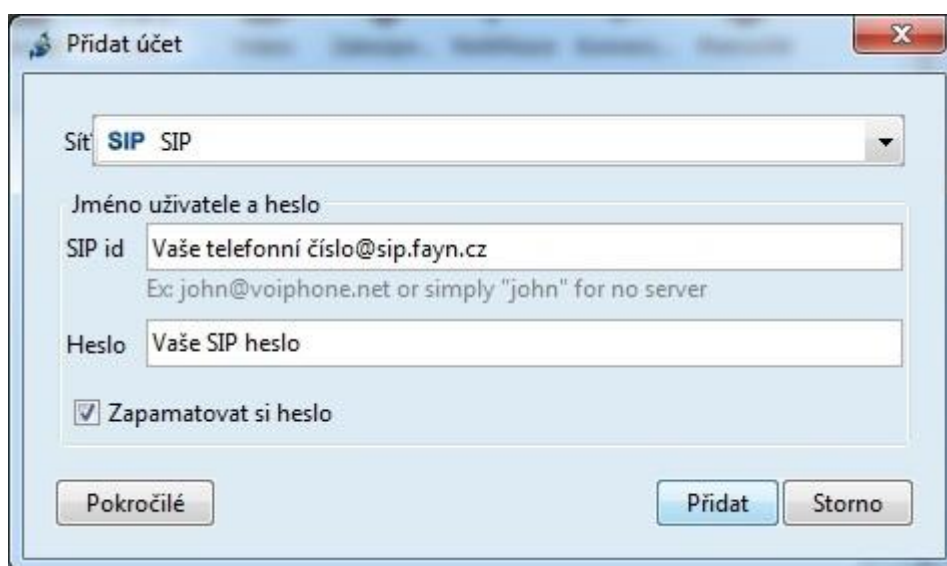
Přidat účet

Síť SIP SIP

Jméno uživatele a heslo

SIP id Vaše telefonní číslo@sip.fayn.cz

Ex: john@voiphone.net or simply "john" for no server

Heslo Vaše SIP heslo

Zapamatovat si heslo

Pokročilé

Přidat

Storno